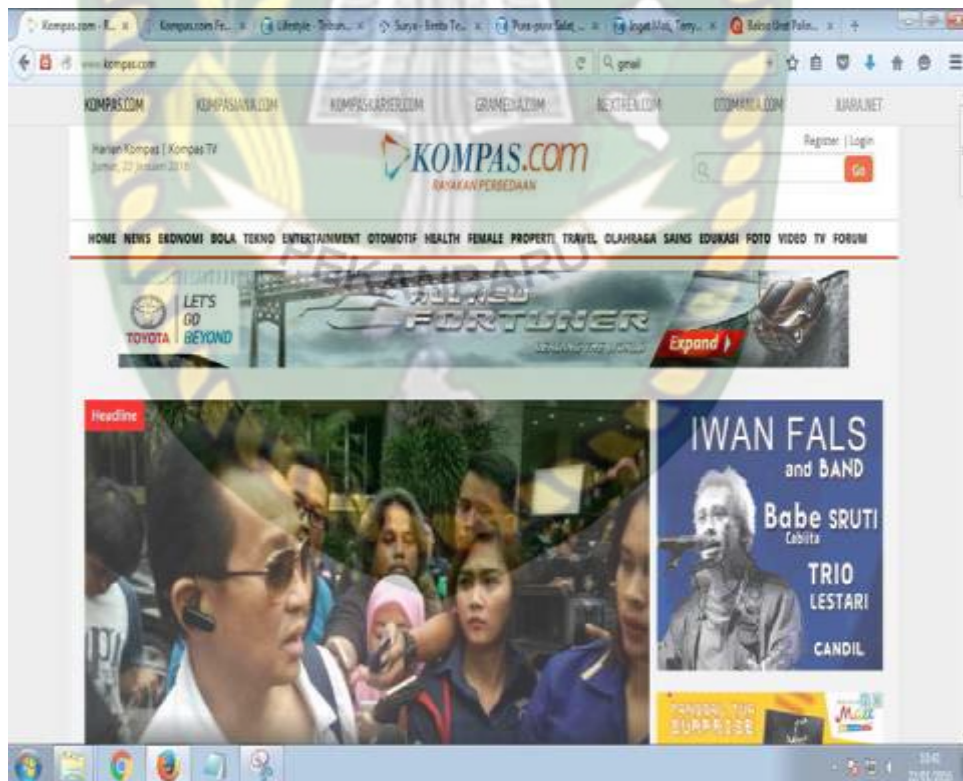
Kompas.com - R... Kompas.com Fe... Lifestyle - Tribun... Surya - Berita Te... Pura-pura Salat... Jogja Mati, Teny... Bakso Urat Paln...

www.kompas.com

gmail

KOMPAS.COM KOMPASIANA.COM KOMPASKARIER.COM GRAMEDIA.COM NEXTREN.COM OTOMANIA.COM JUARA.NET

Harian Kompas | Kompas TV
Jumat, 22 Januari 2016

KOMPAS.com
RAYAKAN PERBEDAAN

Register | Login

Go

HOME NEWS EKONOMI BOLA TEKNO ENTERTAINMENT OTOMOTIF HEALTH FEMALE PROPERTI TRAVEL OLAHRAGA SAINS EDUKASI FOTO VIDEO TV FORUM

TOYOTA LET'S GO BEYOND

ALL NEW FORTUNER

Expand

Headline

IWAN FALS and BAND

Babe SRUTI Cablita

TRIO LESTARI

CANDIL

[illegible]

PEKANBARU